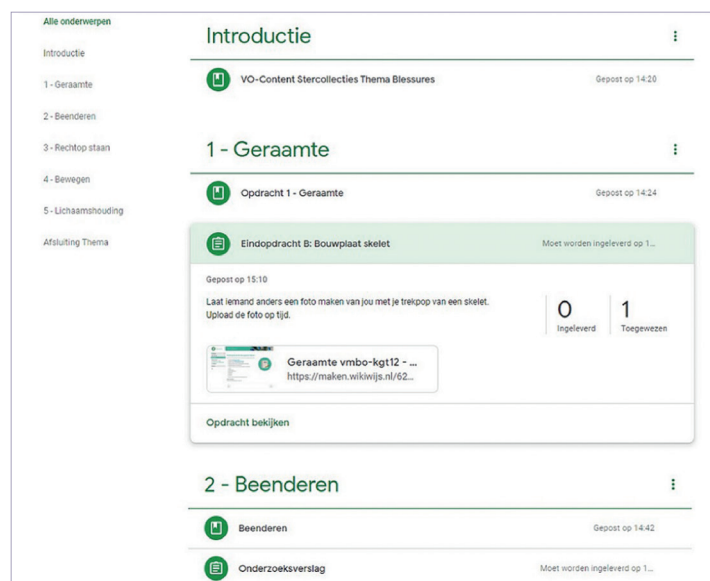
Alle onderwerpen
Introductie
1 - Geraamte
2 - Beenderen
3 - Rechtop staan
4 - Bewegen
5 - Lichaamshouding
Afsluiting Thema

Introductie

VO-Content Stercollecties Thema Blessures
Gepost op 14:20

1 - Geraamte

Opdracht 1 - Geraamte
Gepost op 14:24

Eindopdracht B: Bouwplaat skelet
Moet worden ingeleverd op 1...

Gepost op 15:10
Laat iemand anders een foto maken van jou met je trekpop van een skelet. Upload de foto op tijd.

0
Ingeleverd
1
Toegewezen

Geraamte vmbo-kgt12 - ...
https://maken.wikiwijs.nl/62...

Opdracht bekijken

2 - Beenderen

Beenderen
Gepost op 14:42

Onderzoeksverslag
Moet worden ingeleverd op 1...